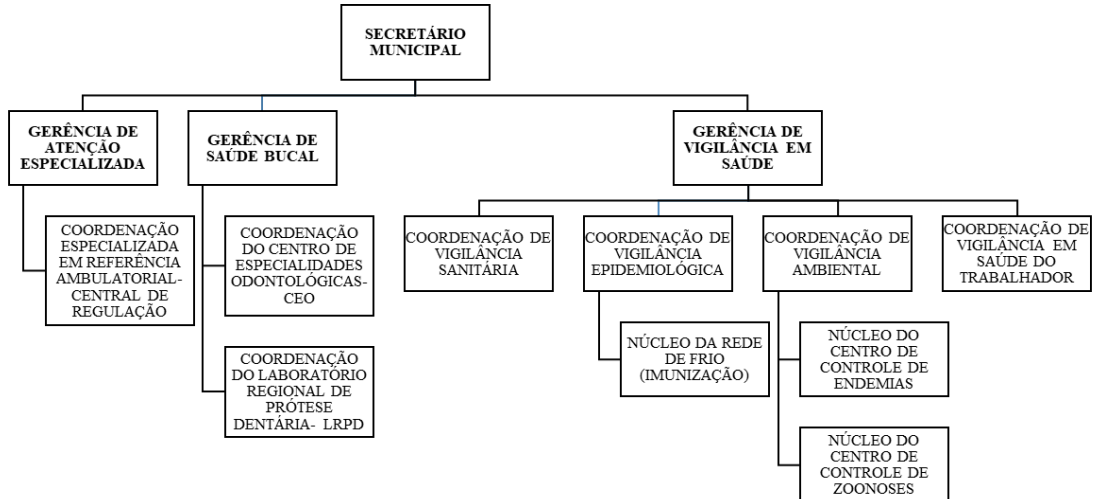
SECRETÁRIO MUNICIPAL

GERÊNCIA DE ATENÇÃO ESPECIALIZADA

COORDENAÇÃO ESPECIALIZADA EM REFERÊNCIA AMBULATORIAL-CENTRAL DE REGULAÇÃO

GERÊNCIA DE SAÚDE BUCAL

COORDENAÇÃO DO CENTRO DE ESPECIALIDADES ODONTOLÓGICAS-CEO

COORDENAÇÃO DO LABORATÓRIO REGIONAL DE PRÓTESE DENTÁRIA- LRPD

GERÊNCIA DE VIGILÂNCIA EM SAÚDE

COORDENAÇÃO DE VIGILÂNCIA SANITÁRIA

COORDENAÇÃO DE VIGILÂNCIA EPIDEMIOLÓGICA

NÚCLEO DA REDE DE FRIO (IMUNIZAÇÃO)

COORDENAÇÃO DE VIGILÂNCIA AMBIENTAL

NÚCLEO DO CENTRO DE CONTROLE DE ENDEMIAS

NÚCLEO DO CENTRO DE CONTROLE DE ZOONOSES

COORDENAÇÃO DE VIGILÂNCIA EM SAÚDE DO TRABALHADOR